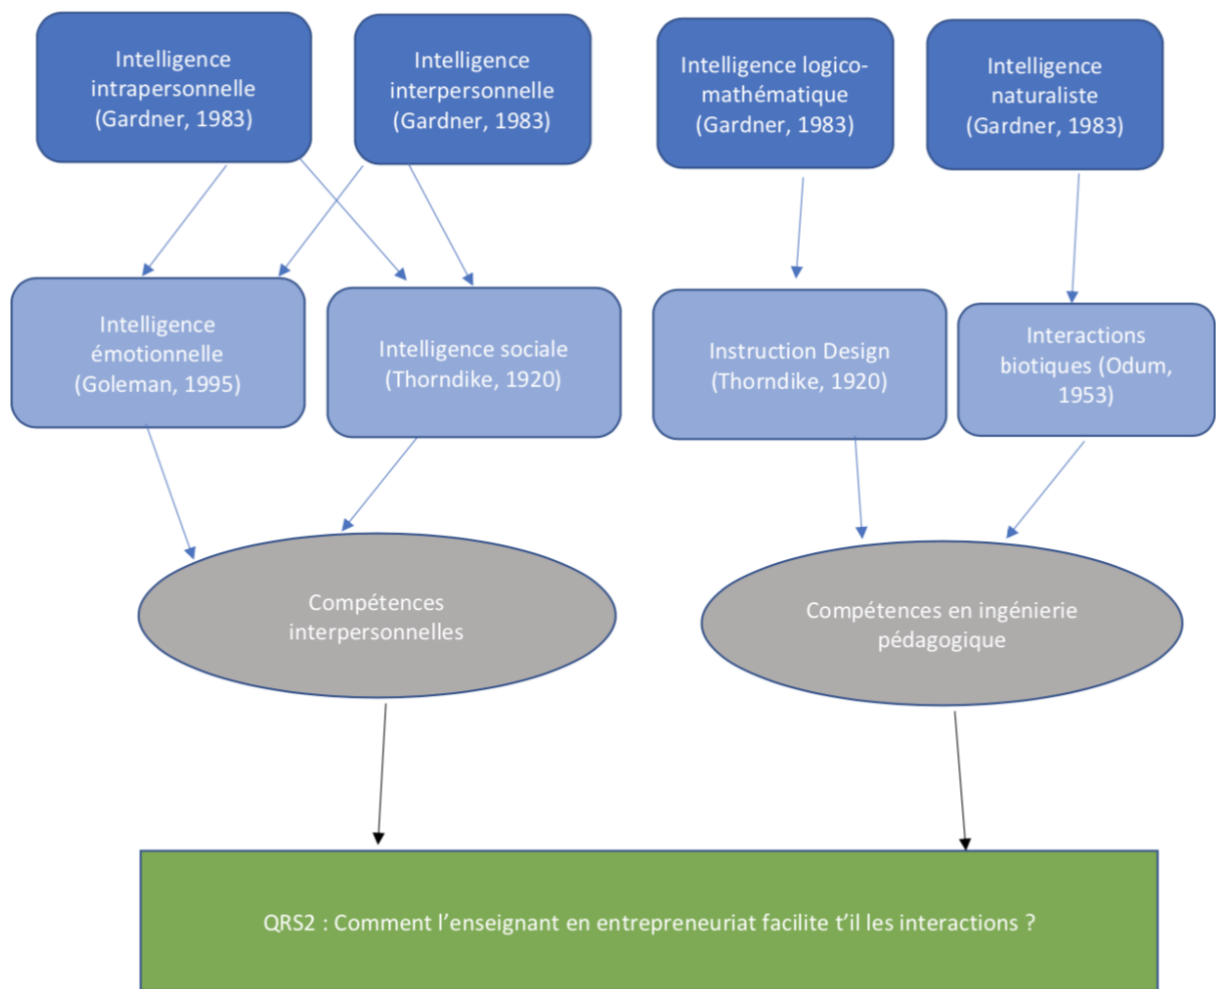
Intelligence intrapersonnelle (Gardner, 1983)

Intelligence interpersonnelle (Gardner, 1983)

Intelligence logico-mathématique (Gardner, 1983)

Intelligence naturaliste (Gardner, 1983)

Intelligence émotionnelle (Goleman, 1995)

Intelligence sociale (Thorndike, 1920)

Instruction Design (Thorndike, 1920)

Interactions biotiques (Odum, 1953)

Compétences interpersonnelles

Compétences en ingénierie pédagogique

QRS2 : Comment l'enseignant en entrepreneuriat facilite t'il les interactions ?